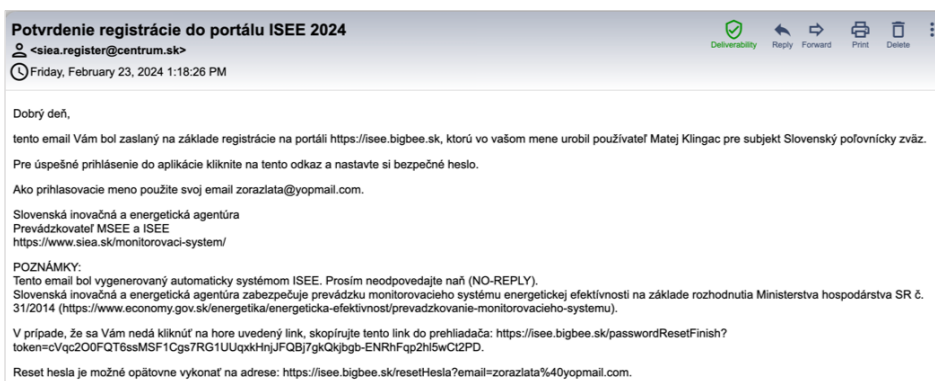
Potvrdenie registrácie do portálu ISEE 2024
<siea.register@centrum.sk>
Friday, February 23, 2024 1:18:26 PM

Deliverability Reply Forward Print Delete

Dobrý deň,

tento email Vám bol zaslaný na základe registrácie na portáli https://isee.bigbee.sk, ktorú vo vašom mene urobil používateľ Matej Klingac pre subjekt Slovenský poľovnícky zväz.

Pre úspešné prihlásenie do aplikácie kliknite na tento odkaz a nastavte si bezpečné heslo.

Ako prihlasovacie meno použite svoj email zorazlata@yopmail.com.

Slovenská inovačná a energetická agentúra
Prevádzkovateľ MSEE a ISEE
https://www.siea.sk/monitorovaci-system/

POZNÁMKY:
Tento email bol vygenerovaný automaticky systémom ISEE. Prosím neodpovedajte naň (NO-REPLY).
Slovenská inovačná a energetická agentúra zabezpečuje prevádzku monitorovacieho systému energetickej efektívnosti na základe rozhodnutia Ministerstva hospodárstva SR č. 31/2014 (https://www.economy.gov.sk/energetika/energeticka-efektivnost/prevadzkovanie-monitorovacieho-systemu).

V prípade, že sa Vám nedá kliknúť na hore uvedený link, skopírujte tento link do prehliadača: https://isee.bigbee.sk/passwordResetFinish?token=cVqc2O0FQT6ssMSF1Cgs7RG1UUqxkHnjJFQBj7gkQkjbgb-ENRhFqp2hl5wCt2PD.

Reset hesla je možné opätovne vykonať na adrese: https://isee.bigbee.sk/resetHesla?email=zorazlata%40yopmail.com.